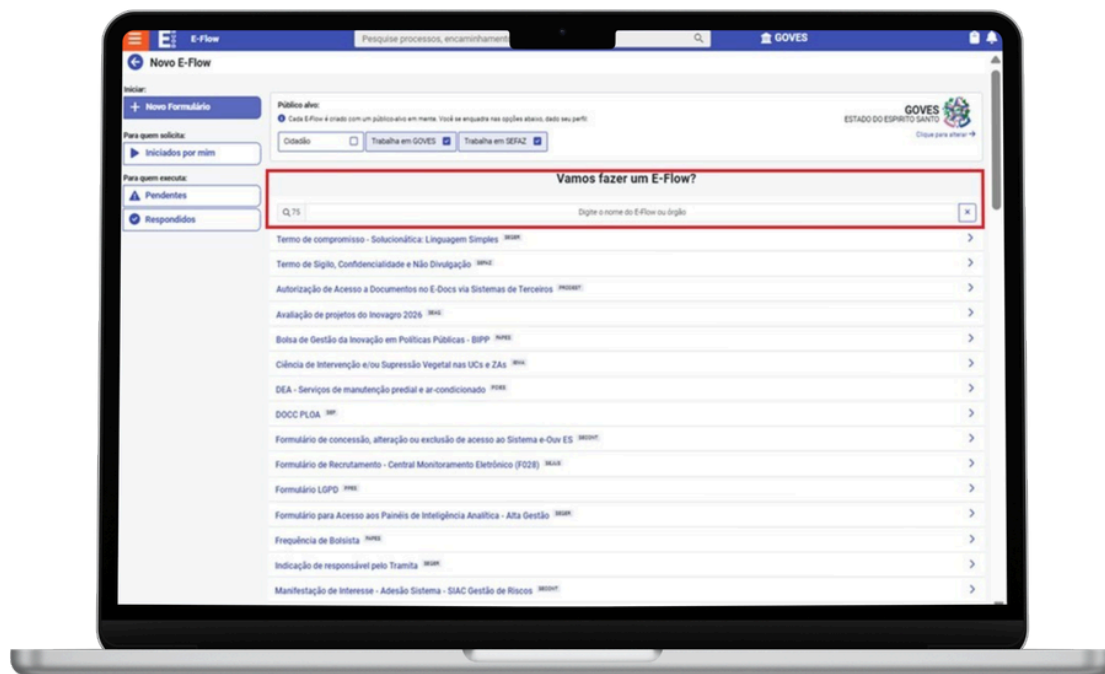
E-Flow
Pesquise processos, encaminhament
GOVES

Novo E-Flow

Iniciar:
+ Novo Formulário

Para quem solicita:
Iniciados por mim

Para quem executa:
Pendentes
Respondidos

Público alvo:
Cada E-Flow é criado com um público-alvo em mente. Você se enquadra nas opções abaixo, dado seu perfil:
Cidadão
Trabalha em GOVES
Trabalha em SEFAZ

GOVES
ESTADO DO ESPIRITO SANTO
Clique para alterar

Vamos fazer um E-Flow?
75
Digite o nome do E-Flow ou órgão

Termo de compromisso - Solucionática: Linguagem Simples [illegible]
Termo de Sigilo, Confidencialidade e Não Divulgação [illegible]
Autorização de Acesso a Documentos no E-Docs via Sistemas de Terceiros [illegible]
Avaliação de projetos do Inovagro 2026 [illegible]
Bolsa de Gestão da Inovação em Políticas Públicas - BIPP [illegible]
Ciência de Intervenção e/ou Supressão Vegetal nas UCs e ZAs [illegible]
DEA - Serviços de manutenção predial e ar-condicionado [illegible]
DOCC PLOA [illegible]
Formulário de concessão, alteração ou exclusão de acesso ao Sistema e-Ouv ES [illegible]
Formulário de Recrutamento - Central Monitoramento Eletrônico (F028) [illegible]
Formulário LGPD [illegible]
Formulário para Acesso aos Painéis de Inteligência Analítica - Alta Gestão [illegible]
Frequência de Bolsista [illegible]
Indicação de responsável pelo Tramita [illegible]
Manifestação de Interesse - Adesão Sistema - SIAC Gestão de Riscos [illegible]